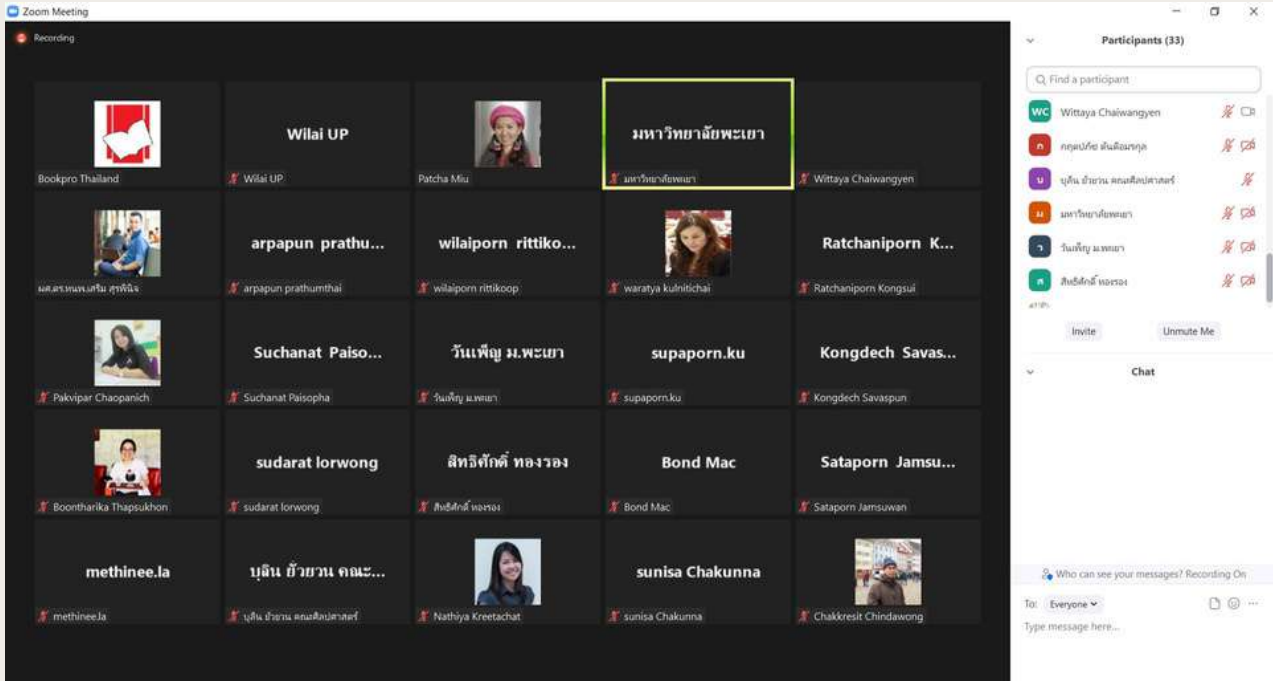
Zoom Meeting

Recording

Bookpro Thailand

Wilai UP
Wilai UP

Patcha Miu

มหาวิทยาลัยพะเยา
มหาวิทยาลัยพะเยา

Wittaya Chaiwangyen

ผศ.ดร.ชนพงศ์ ศรีเพ็ง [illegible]

arpapun prathu...
arpapun prathumthai

wilaiporn rittiko...
wilaiporn rittikoop

waratya kulnitichai

Ratchaniporn K...
Ratchaniporn Kongsui

Pakvipar Chaopanich

Suchanat Paiso...
Suchanat Paisopha

วันเพ็ญ ม.พะเยา
วันเพ็ญ ม.พะเยา

supaporn.ku
supaporn.ku

Kongdech Savas...
Kongdech Savaspun

Boontharika Thapsukhon

sudarat lorwong
sudarat lorwong

สิทธิศักดิ์ ทองรอง
สิทธิศักดิ์ ทองรอง

Bond Mac
Bond Mac

Sataporn Jamsu...
Sataporn Jamsuwan

methinee.la
methinee.la

บุลิน ยั่วยวน คณะ...
บุลิน ยั่วยวน คณะศิลปศาสตร์

Nathiya Kreetachat

sunisa Chakunna
sunisa Chakunna

Chakkresit Chindawong

Participants (33)

Find a participant

WC Wittaya Chaiwangyen
ก กฤตภัทร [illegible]
บ บุลิน ยั่วยวน คณะศิลปศาสตร์
ม มหาวิทยาลัยพะเยา
ว วันเพ็ญ ม.พะเยา
ส สิทธิศักดิ์ ทองรอง

Invite
Unmute Me

Chat

Who can see your messages? Recording On

To: Everyone

Type message here...